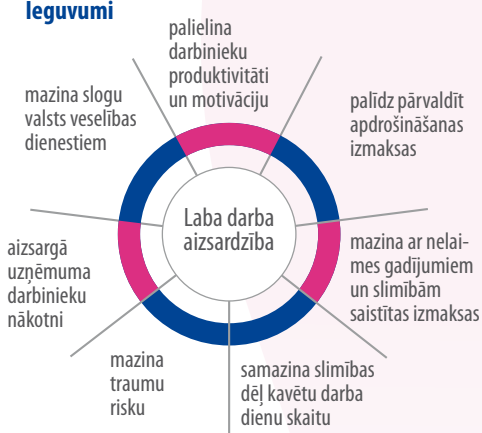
Ieguvumi

palielina darbinieku produktivitāti un motivāciju

palīdz pārvaldīt apdrošināšanas izmaksas

mazina ar nelaimes gadījumiem un slimībām saistītas izmaksas

samazina slimības dēļ kavētu darba dienu skaitu

mazina traumu risku

aizsargā uzņēmuma darbinieku nākotni

mazina slogu valsts veselības dienestiem

Laba darba aizsardzība